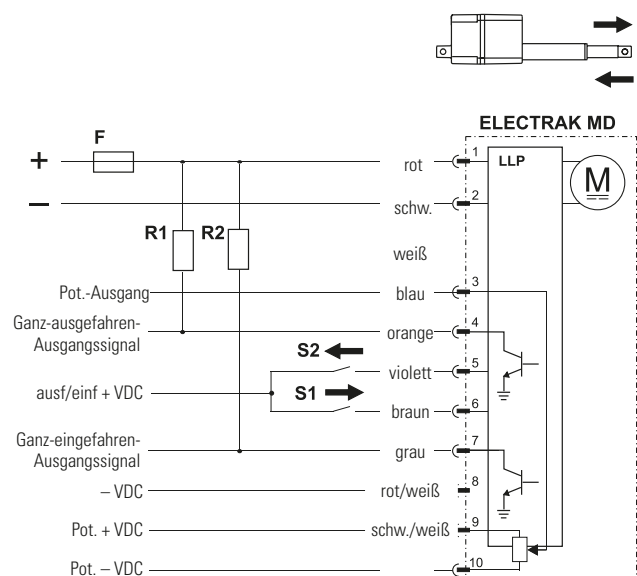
ELECTRAK MD

F

+

–

R1 R2

rot 1

schw. 2

LLP

M

weiß

Pot.-Ausgang

blau 3

Ganz-ausgefahren-Ausgangssignal

orange 4

S2

violett 5

ausf/einf + VDC

S1

braun 6

Ganz-eingefahren-Ausgangssignal

grau 7

– VDC

rot/weiß 8

Pot. + VDC

schw./weiß 9

Pot. – VDC

10